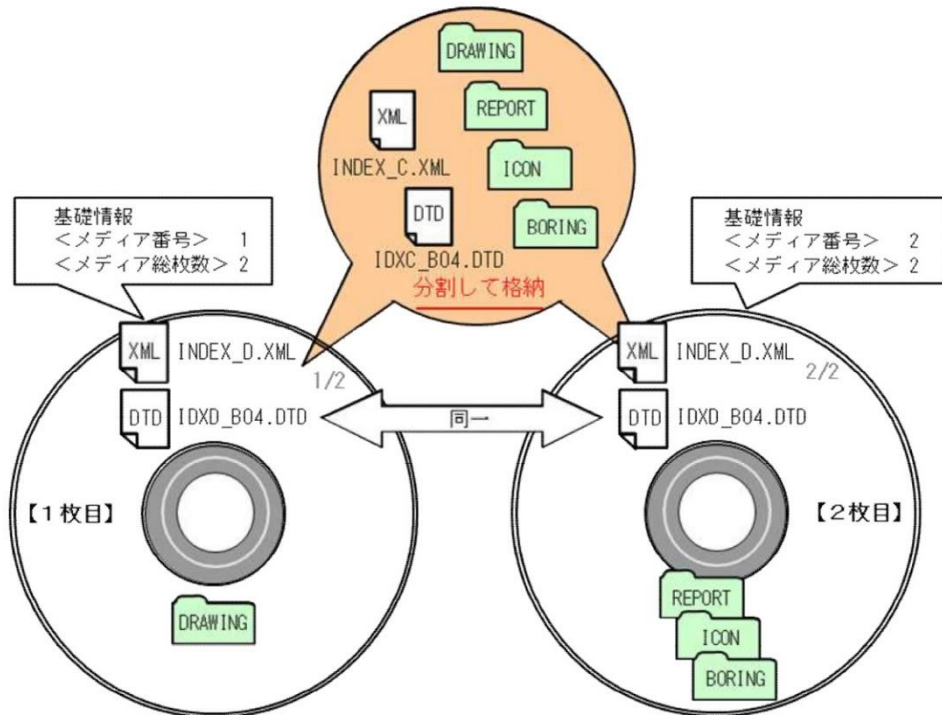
DRAWING
XML
REPORT
INDEX_C.XML
ICON
DTD
BORING
IDXC_B04.DTD
分割して格納

基礎情報
<メディア番号> 1
<メディア総枚数> 2

基礎情報
<メディア番号> 2
<メディア総枚数> 2

XML INDEX_D.XML
1/2
DTD IDXD_B04.DTD
【1枚目】
DRAWING

同一

XML INDEX_D.XML
2/2
DTD IDXD_B04.DTD
【2枚目】
REPORT
ICON
BORING